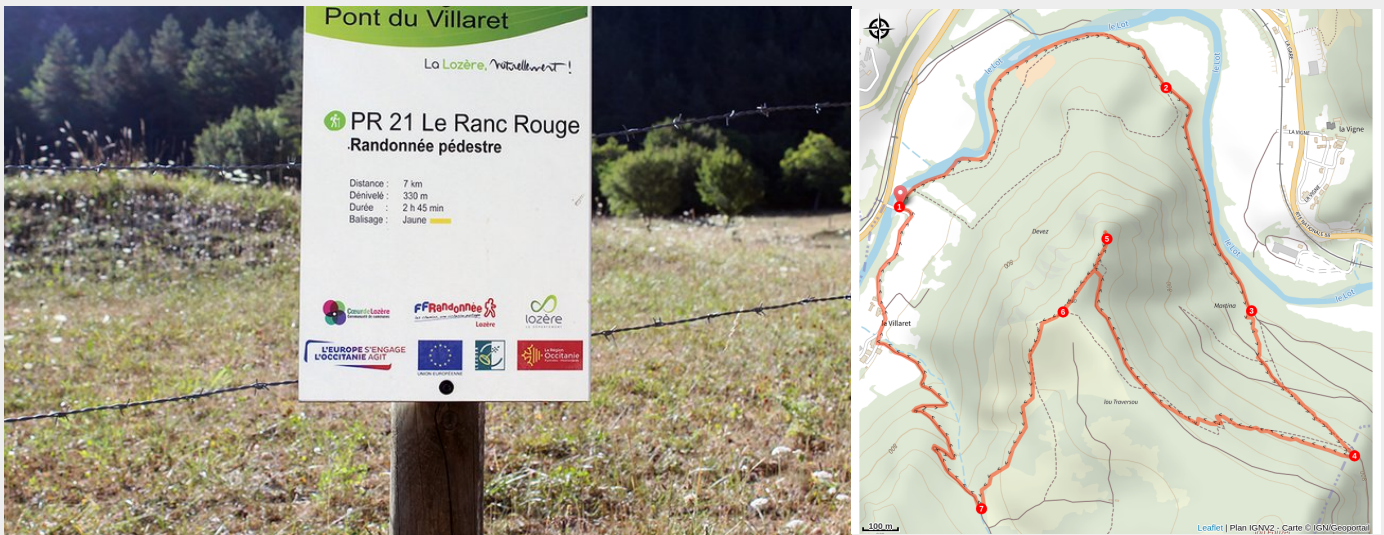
Pont du Villaret

La Lozère, Naturellement !

PR 21 Le Ranc Rouge
Randonnée pédestre

Distance : 7 km
Dénivelé : 330 m
Durée : 2 h 45 min
Balisage : Jaune

Cœur de Lozère
FFRandonnée Lozère
Lozère
L'EUROPE S'ENGAGE L'OCCITANIE AGIT
UNION EUROPÉENNE
La Région Occitanie

le Lot
le Lot
le Lot
le Lot
la Vigne
LA VIGNE
Devez
Mastino
le Villaret
lou Traversou
1
2
3
4
5
6
7
100 m
Leaflet | Plan IGNV2 - Carte © IGN/Geoportail